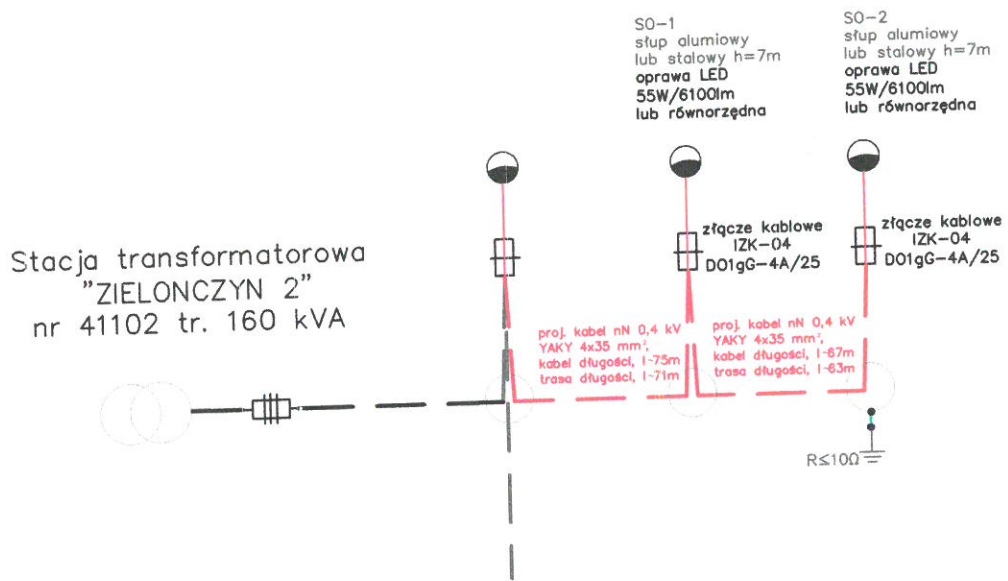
SO-1
słup alumiowy
lub stalowy h=7m
oprawa LED
55W/6100lm
lub równorzędna

SO-2
słup alumiowy
lub stalowy h=7m
oprawa LED
55W/6100lm
lub równorzędna

Stacja transformatorowa
"ZIELONCZYN 2"
nr 41102 tr. 160 kVA

złącze kablowe
IZK-04
DO1gG-4A/25

złącze kablowe
IZK-04
DO1gG-4A/25

proj. kabel nN 0,4 kV
YAKY 4x35 mm$^2$,
kabel długości, l-75m
trasa długości, l-71m

proj. kabel nN 0,4 kV
YAKY 4x35 mm$^2$,
kabel długości, l-67m
trasa długości, l-63m

R≤10Ω